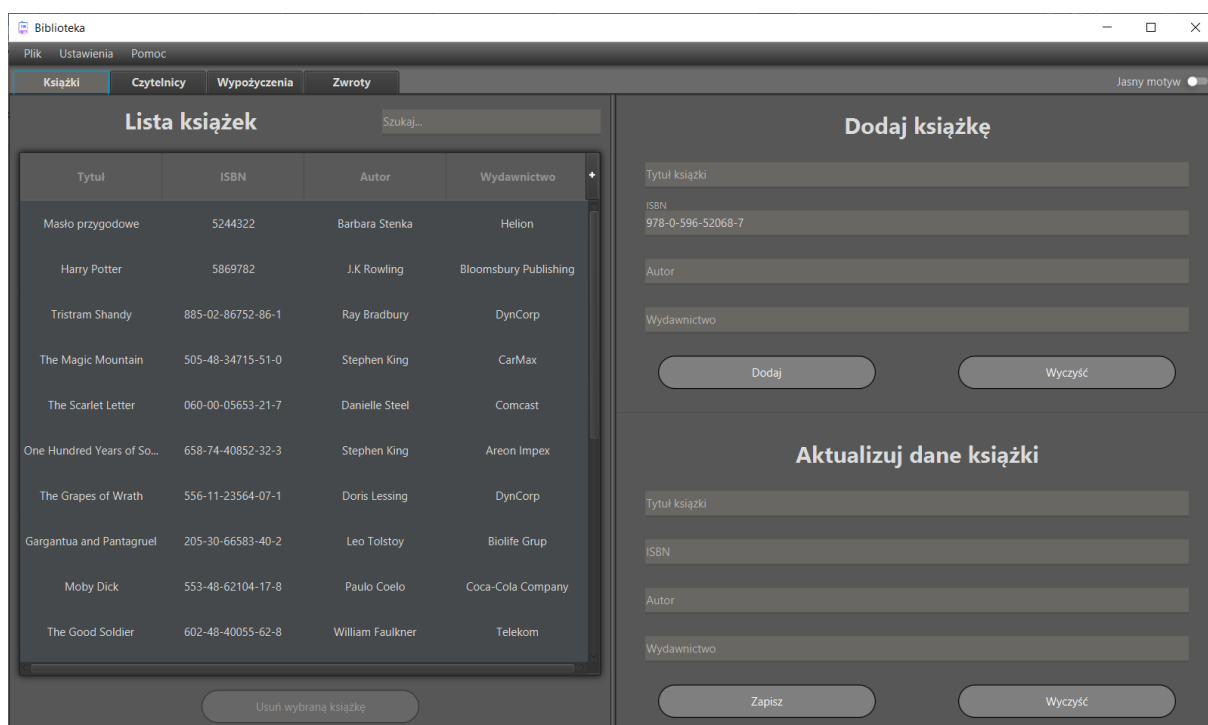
Biblioteka

Plik Ustawienia Pomoc

Książki Czytelnicy Wypożyczenia Zwroty

Jasny motyw

Lista książek

Szukaj...

| Tytuł | ISBN | Autor | Wydawnictwo |
|---|---|---|---|
| Masło przygodowe | 5244322 | Barbara Stenka | Helion |
| Harry Potter | 5869782 | J.K Rowling | Bloomsbury Publishing |
| Tristram Shandy | 885-02-86752-86-1 | Ray Bradbury | DynCorp |
| The Magic Mountain | 505-48-34715-51-0 | Stephen King | CarMax |
| The Scarlet Letter | 060-00-05653-21-7 | Danielle Steel | Comcast |
| One Hundred Years of So... | 658-74-40852-32-3 | Stephen King | Areon Impex |
| The Grapes of Wrath | 556-11-23564-07-1 | Doris Lessing | DynCorp |
| Gargantua and Pantagruel | 205-30-66583-40-2 | Leo Tolstoy | Biolife Grup |
| Moby Dick | 553-48-62104-17-8 | Paulo Coelo | Coca-Cola Company |
| The Good Soldier | 602-48-40055-62-8 | William Faulkner | Telekom |

Usuń wybraną książkę

Dodaj książkę

Tytuł książki

ISBN
978-0-596-52068-7

Autor

Wydawnictwo

Dodaj

Wyczyść

Aktualizuj dane książki

Tytuł książki

ISBN

Autor

Wydawnictwo

Zapisz

Wyczyść